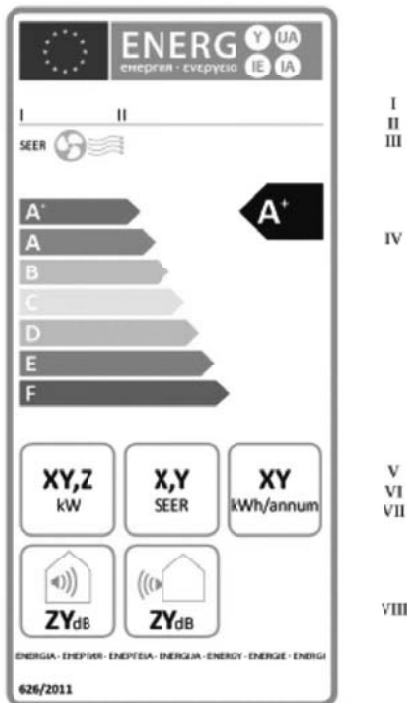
ENERG Y IJA IE IA
енергия · ενεργεια

I II

SEER

A+
A
B
C
D
E
F

A+

XY,Z
kW

X,Y
SEER

XY
kWh/annum

ZYdB

ZYdB

ENERGIA · ЕНЕРГИЯ · ΕΝΕΡΓΕΙΑ · ENERGIJA · ENERGY · ENERGIE · ENERGI

626/2011

I
II
III

IV

V
VI
VII

VIII